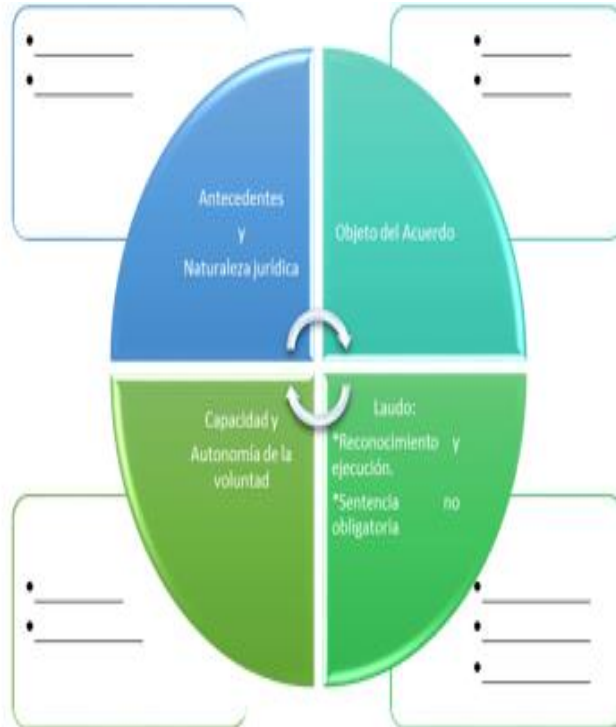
• ___________
• ___________

• ___________
• ___________

Antecedentes
y
Naturaleza jurídica

Objeto del Acuerdo

Capacidad y Autonomía de la voluntad

Laudo:
*Reconocimiento y ejecución.
*Sentencia no obligatoria

• ___________
• ___________

• ___________
• ___________
• ___________